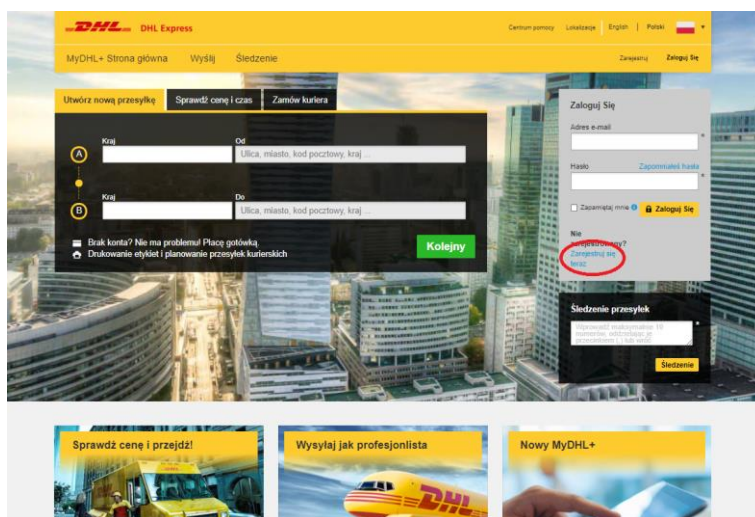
DHL DHL Express

Centrum pomocy | Lokalizacje | English | Polski

MyDHL+ Strona główna Wyślij Śledzenie

Zarejestruj Zaloguj Się

Utwórz nową przesyłkę Sprawdź cenę i czas Zamów kuriera

A
Kraj
Od
Ulica, miasto, kod pocztowy, kraj ...

B
Kraj
Do
Ulica, miasto, kod pocztowy, kraj ...

Brak konta? Nie ma problemu! Płacę gotówką
Drukowanie etykiet i planowanie przesyłek kurierskich

Kolejny

Zaloguj Się

Adres e-mail

Hasło
Zapomniałeś hasła

Zapamiętaj mnie
Zaloguj Się

Nie zarejestrowany?
Zarejestruj się teraz

Śledzenie przesyłek

Wprowadź maksymalnie 10 numerów, oddzielając je przecinkiem (,) lub wrót

Śledzenie

Sprawdź cenę i przejdź!

Wysyłaj jak profesjonalista

Nowy MyDHL+

DHL